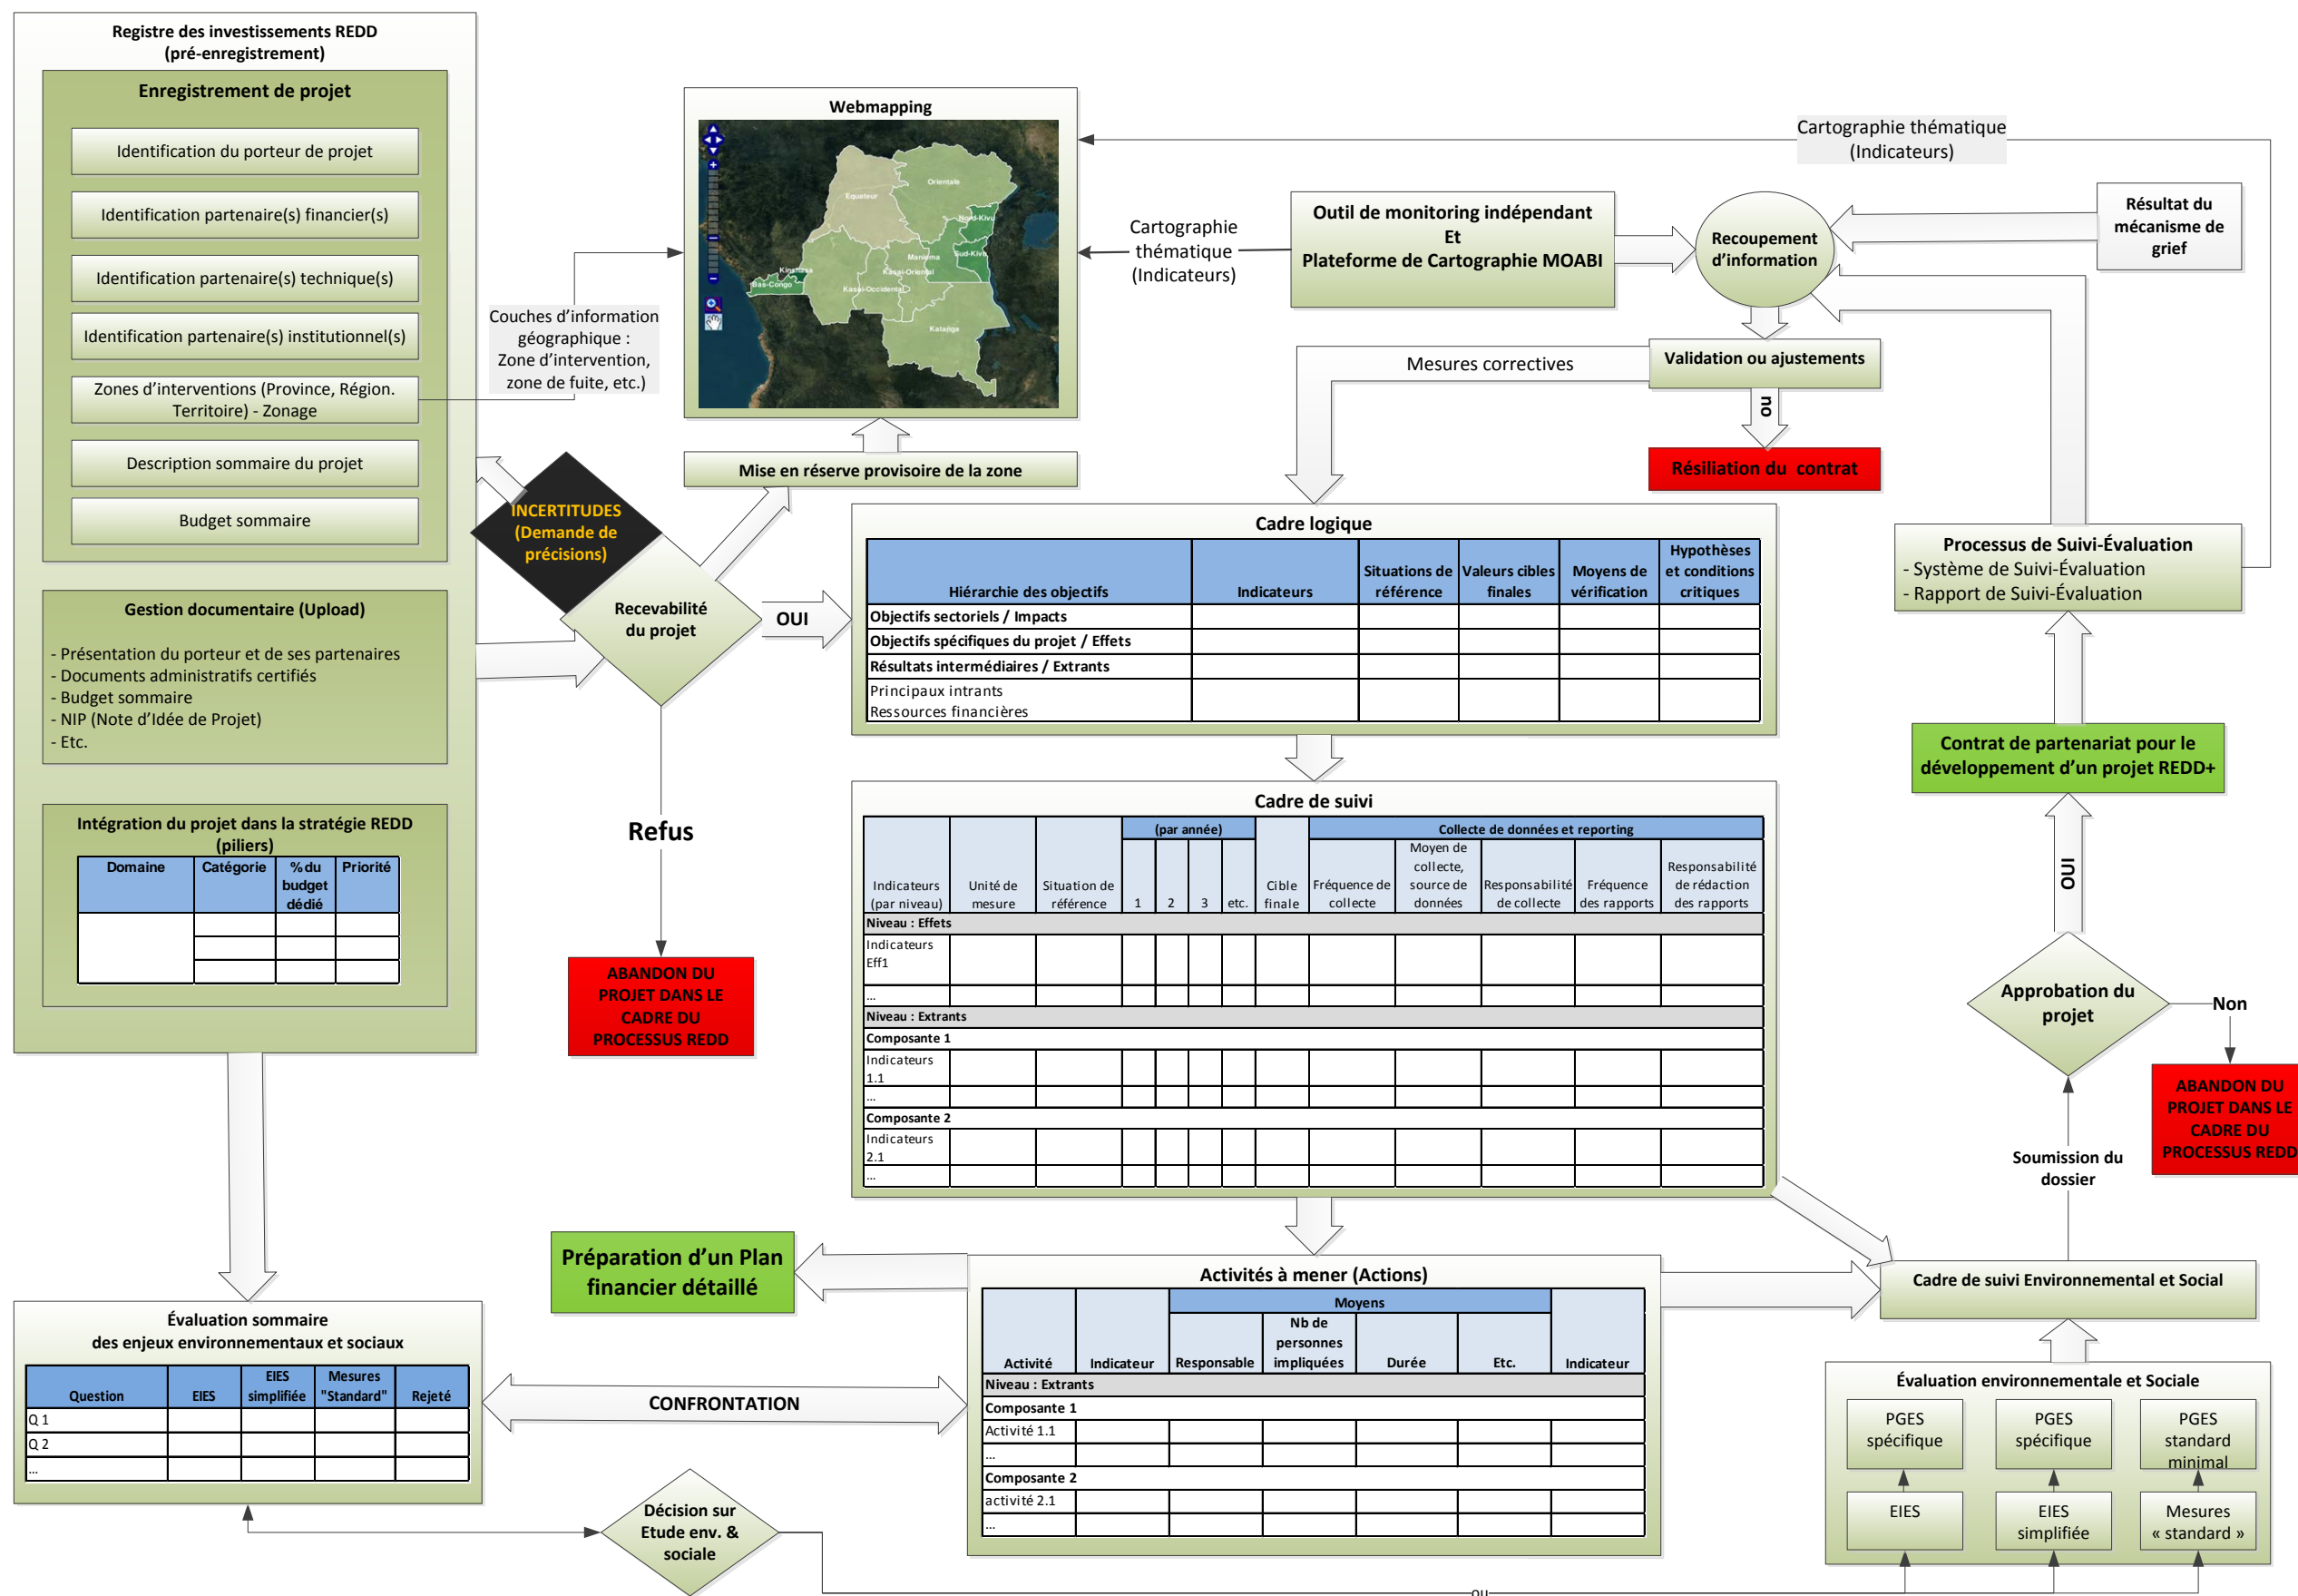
Registre des investissements REDD
(pré-enregistrement)

Enregistrement de projet

Identification du porteur de projet

Identification partenaire(s) financier(s)

Identification partenaire(s) technique(s)

Identification partenaire(s) institutionnel(s)

Zones d'interventions (Province, Région. Territoire) - Zonage

Description sommaire du projet

Budget sommaire

Gestion documentaire (Upload)

- Présentation du porteur et de ses partenaires
- Documents administratifs certifiés
- Budget sommaire
- NIP (Note d'Idée de Projet)
- Etc.

Intégration du projet dans la stratégie REDD (piliers)

| Domaine | Catégorie | % du budget dédié | Priorité |
|---|---|---|---|
| | | | |
| | | | |
| | | | |

Webmapping

Equateur
Orientale
Nord-Kivu
Maniema
Sud-Kivu
Kinshasa
Bas-Congo
Kasai-Oriental
Kasai-Occidental
Katanga

Couches d'information géographique : Zone d'intervention, zone de fuite, etc.)

Cartographie thématique (Indicateurs)

Cartographie thématique (Indicateurs)

Outil de monitoring indépendant
Et
Plateforme de Cartographie MOABI

Recoupement d'information

Résultat du mécanisme de grief

Mesures correctives

Validation ou ajustements

non

Résiliation du contrat

Mise en réserve provisoire de la zone

INCERTITUDES (Demande de précisions)

Recevabilité du projet

OUI

Refus

ABANDON DU PROJET DANS LE CADRE DU PROCESSUS REDD

Cadre logique

| Hiérarchie des objectifs | Indicateurs | Situations de référence | Valeurs cibles finales | Moyens de vérification | Hypothèses et conditions critiques |
|---|---|---|---|---|---|
| Objectifs sectoriels / Impacts | | | | | |
| Objectifs spécifiques du projet / Effets | | | | | |
| Résultats intermédiaires / Extrants | | | | | |
| Principaux intrants Ressources financières | | | | | |

Processus de Suivi-Évaluation
- Système de Suivi-Évaluation
- Rapport de Suivi-Évaluation

Contrat de partenariat pour le développement d'un projet REDD+

OUI

Approbation du projet

Non

ABANDON DU PROJET DANS LE CADRE DU PROCESSUS REDD

Soumission du dossier

Cadre de suivi

| Indicateurs (par niveau) | Unité de mesure | Situation de référence | (par année) 1 | 2 | 3 | etc. | Cible finale | Collecte de données et reporting: Fréquence de collecte | Moyen de collecte, source de données | Responsabilité de collecte | Fréquence des rapports | Responsabilité de rédaction des rapports |
|---|---|---|---|---|---|---|---|---|---|---|---|---|
| Niveau : Effets | | | | | | | | | | | | |
| Indicateurs Eff1 | | | | | | | | | | | | |
| ... | | | | | | | | | | | | |
| Niveau : Extrants | | | | | | | | | | | | |
| Composante 1 | | | | | | | | | | | | |
| Indicateurs 1.1 | | | | | | | | | | | | |
| ... | | | | | | | | | | | | |
| Composante 2 | | | | | | | | | | | | |
| Indicateurs 2.1 | | | | | | | | | | | | |
| ... | | | | | | | | | | | | |

Préparation d'un Plan financier détaillé

Activités à mener (Actions)

| Activité | Indicateur | Moyens: Responsable | Nb de personnes impliquées | Durée | Etc. | Indicateur |
|---|---|---|---|---|---|---|
| Niveau : Extrants | | | | | | |
| Composante 1 | | | | | | |
| Activité 1.1 | | | | | | |
| ... | | | | | | |
| Composante 2 | | | | | | |
| activité 2.1 | | | | | | |
| ... | | | | | | |

Cadre de suivi Environnemental et Social

Évaluation environnementale et Sociale

PGES spécifique
PGES spécifique
PGES standard minimal
EIES
EIES simplifiée
Mesures « standard »

Évaluation sommaire
des enjeux environnementaux et sociaux

| Question | EIES | EIES simplifiée | Mesures "Standard" | Rejeté |
|---|---|---|---|---|
| Q 1 | | | | |
| Q 2 | | | | |
| ... | | | | |

CONFRONTATION

Décision sur Etude env. & sociale

ou